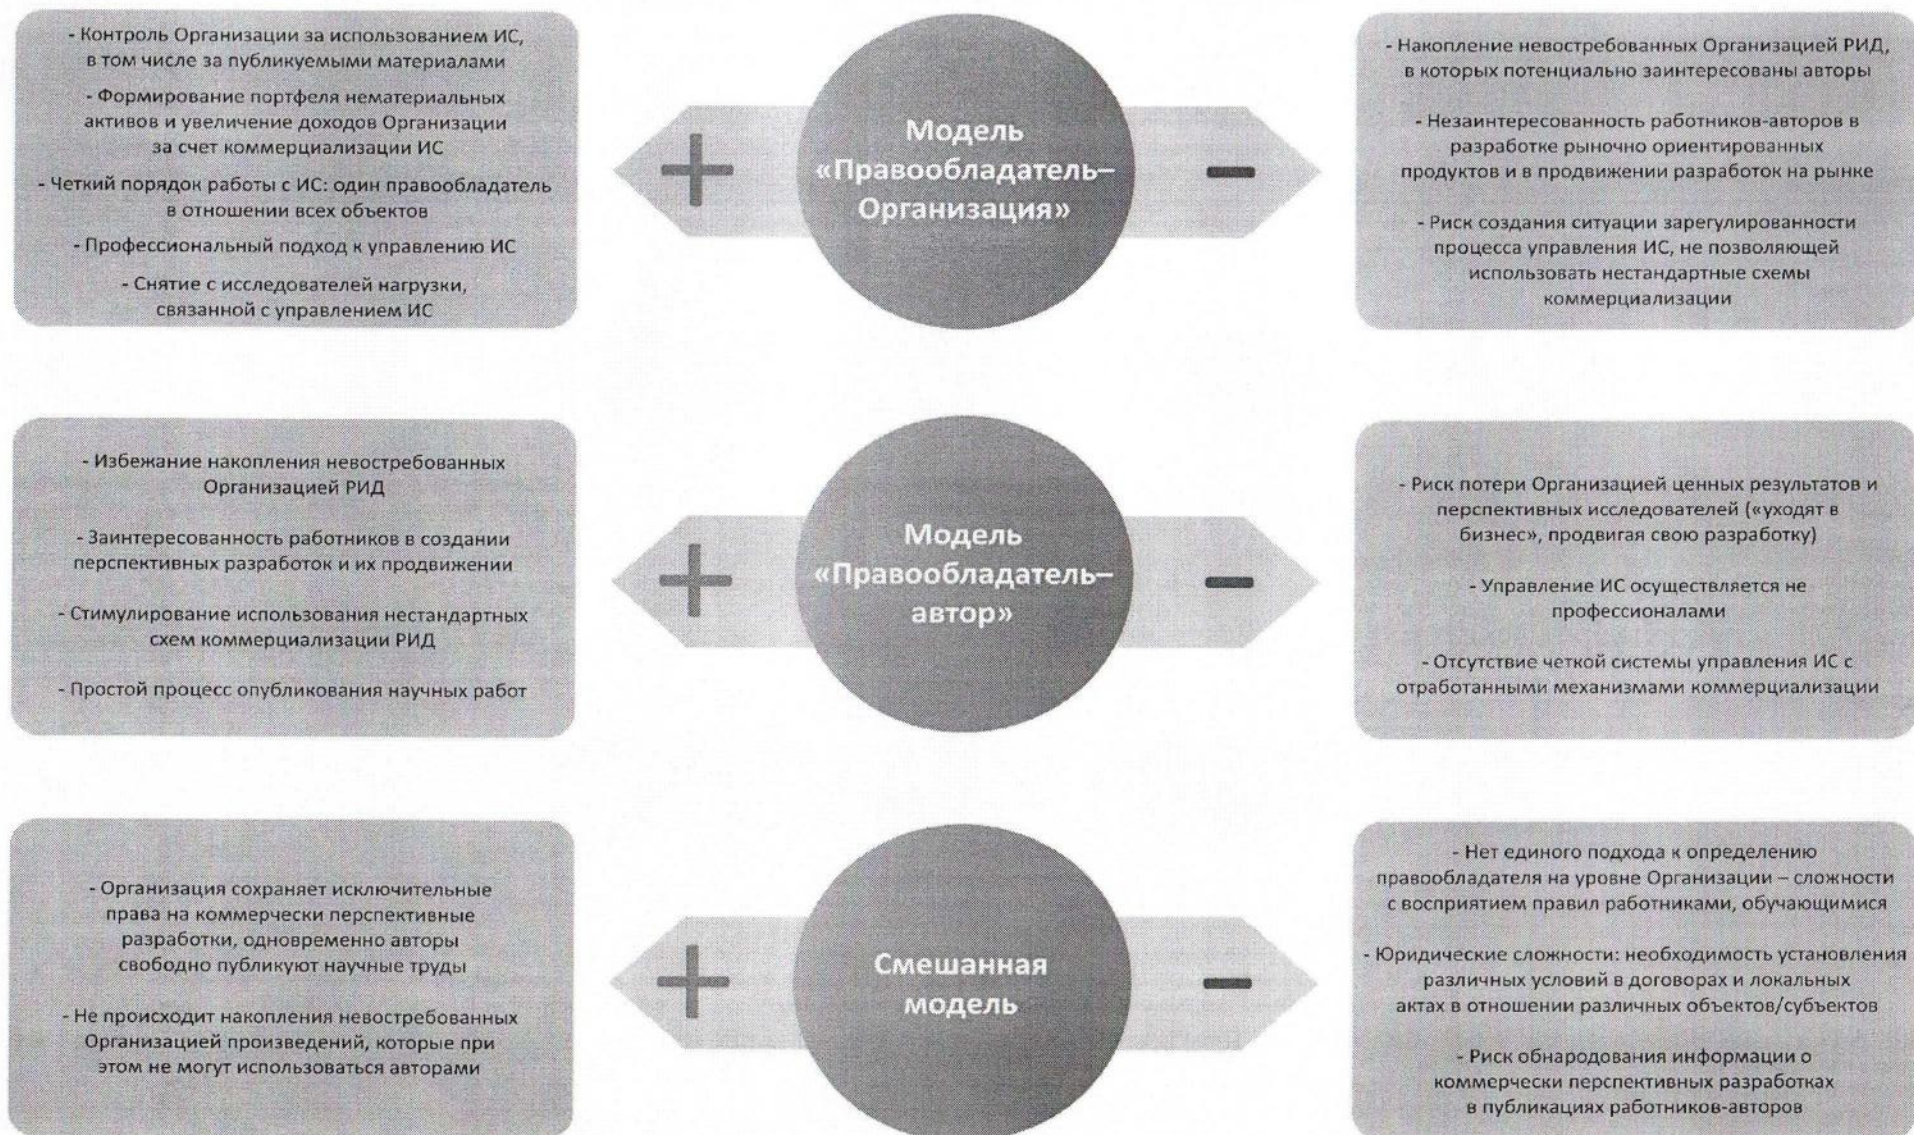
- Контроль Организации за использованием ИС, в том числе за публикуемыми материалами

- Формирование портфеля нематериальных активов и увеличение доходов Организации за счет коммерциализации ИС

- Четкий порядок работы с ИС: один правообладатель в отношении всех объектов

- Профессиональный подход к управлению ИС

- Снятие с исследователей нагрузки, связанной с управлением ИС

+

Модель «Правообладатель–Организация»

–

- Накопление невостребованных Организацией РИД, в которых потенциально заинтересованы авторы

- Незаинтересованность работников-авторов в разработке рыночно ориентированных продуктов и в продвижении разработок на рынке

- Риск создания ситуации зарегулированности процесса управления ИС, не позволяющей использовать нестандартные схемы коммерциализации

- Избежание накопления невостребованных Организацией РИД

- Заинтересованность работников в создании перспективных разработок и их продвижении

- Стимулирование использования нестандартных схем коммерциализации РИД

- Простой процесс опубликования научных работ

+

Модель «Правообладатель–автор»

–

- Риск потери Организацией ценных результатов и перспективных исследователей («уходят в бизнес», продвигая свою разработку)

- Управление ИС осуществляется не профессионалами

- Отсутствие четкой системы управления ИС с отработанными механизмами коммерциализации

- Организация сохраняет исключительные права на коммерчески перспективные разработки, одновременно авторы свободно публикуют научные труды

- Не происходит накопления невостребованных Организацией произведений, которые при этом не могут использоваться авторами

+

Смешанная модель

–

- Нет единого подхода к определению правообладателя на уровне Организации – сложности с восприятием правил работниками, обучающимися

- Юридические сложности: необходимость установления различных условий в договорах и локальных актах в отношении различных объектов/субъектов

- Риск обнародования информации о коммерчески перспективных разработках в публикациях работников-авторов